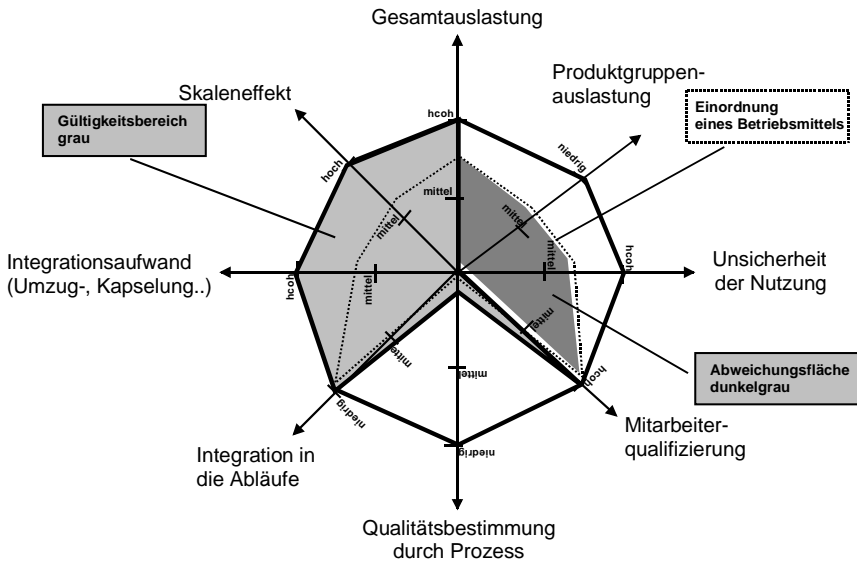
Gesamtauslastung

Produktgruppen-auslastung

Skaleneffekt

Gültigkeitsbereich grau

Einordnung eines Betriebsmittels

hcoh

niedrig

hoch

mittel

mittel

mittel

mittel

hcoh

Integrationsaufwand (Umzug-, Kapselung..)

hcoh

mittel

Unsicherheit der Nutzung

mittel

mittel

mittel

hcoh

Abweichungsfläche dunkelgrau

niedrig

niedrig

Mitarbeiter-qualifizierung

Integration in die Abläufe

Qualitätsbestimmung durch Prozess